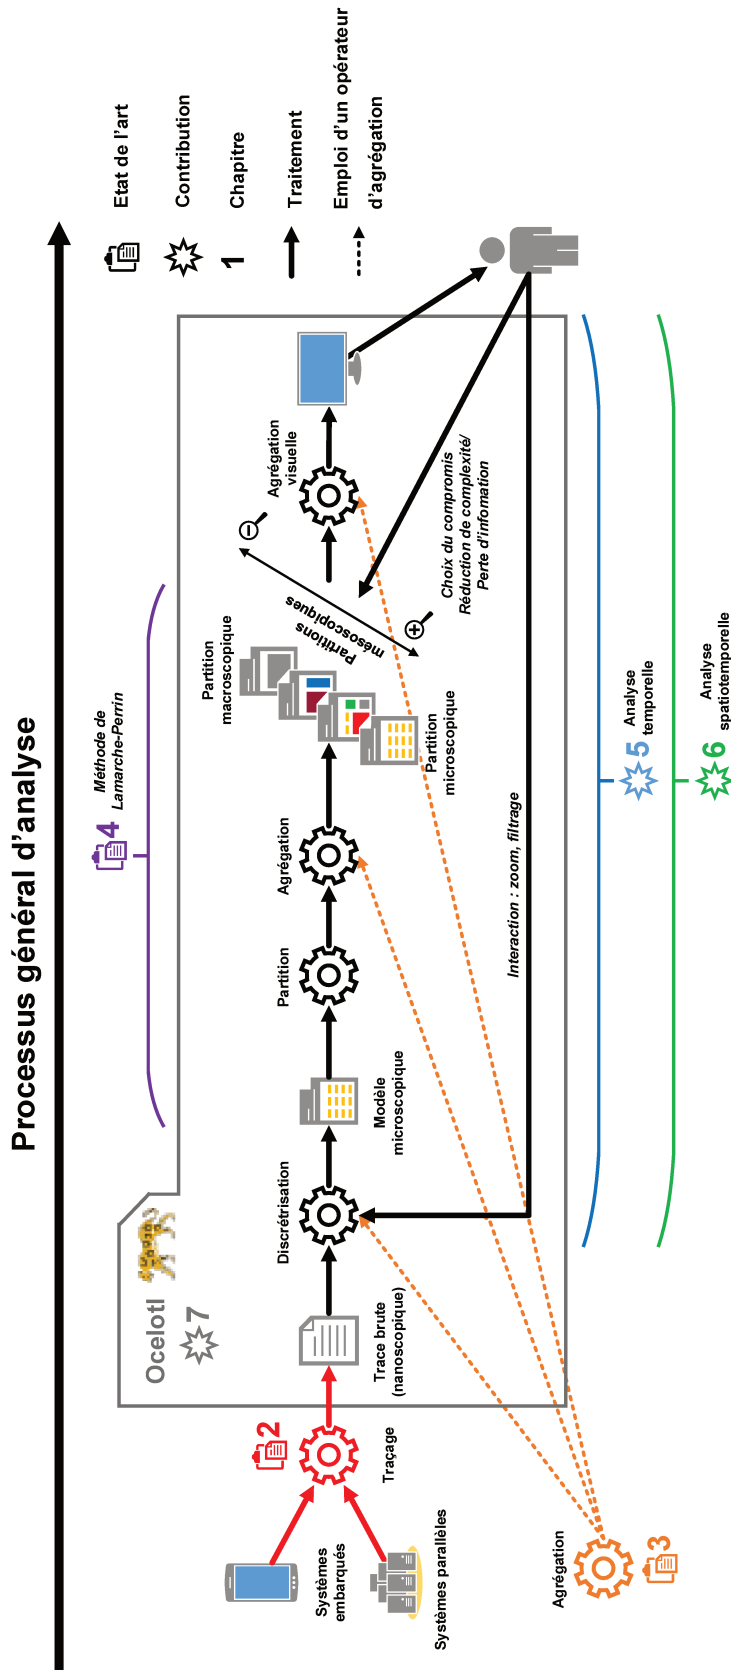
Processus général d'analyse

Etat de l'art
Contribution
1 Chapitre
Traitement
Emploi d'un opérateur d'agrégation

Systèmes embarqués
Systèmes parallèles
Traçage
2
Agrégation
3

Ocelotl
7
Trace brute (nanoscopique)
Discrétisation
Modèle microscopique
Partition
Agrégation
Partition macroscopique
Partition microscopique
Partitions mésoscopiques
Agrégation visuelle
Choix du compromis Réduction de complexité/ Perte d'infomation
Interaction : zoom, filtrage

4
Méthode de Lamarche-Perrin

5
Analyse temporelle

6
Analyse spatiotemporelle